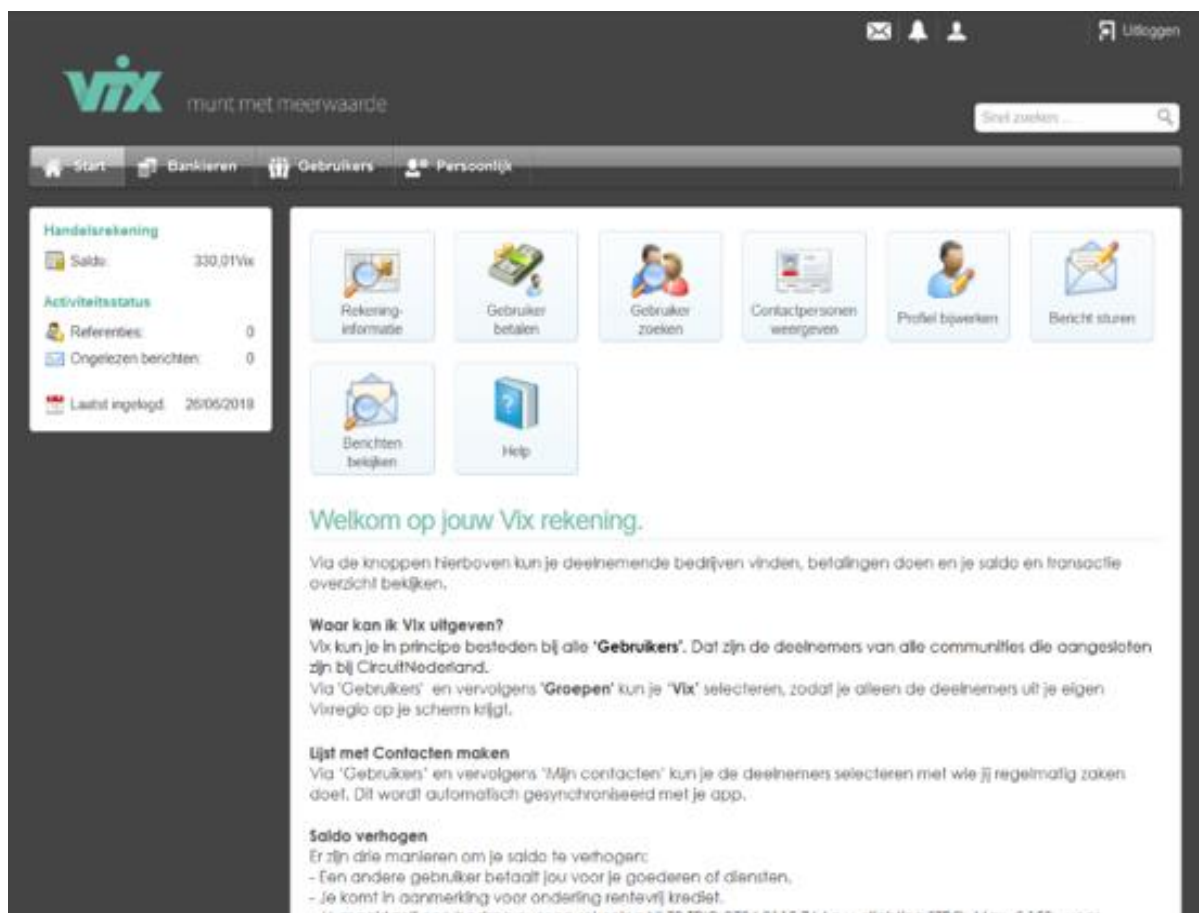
Uitloggen

vix munt met meerwaarde

Snel zoeken ...

Start Bankieren Gebruikers Persoonlijk

Handelsrekening
Saldo: 330,01Vix

Activiteitsstatus
Referenties: 0
Ongelezen berichten: 0

Laatst ingelogd: 26/06/2018

Rekening-informatie
Gebruiker betalen
Gebruiker zoeken
Contactpersonen weergeven
Profiel bijwerken
Bericht sturen
Berichten bekijken
Help

Welkom op jouw Vix rekening.

Via de knoppen hierboven kun je deelnemende bedrijven vinden, betalingen doen en je saldo en transactie overzicht bekijken.

Waar kan ik Vix uitgeven?
Vix kun je in principe besteden bij alle **'Gebruikers'**. Dat zijn de deelnemers van alle communities die aangesloten zijn bij CircuitNederland.
Via 'Gebruikers' en vervolgens **'Groepen'** kun je **'Vix'** selecteren, zodat je alleen de deelnemers uit je eigen Vixregio op je scherm krijgt.

Lijst met Contacten maken
Via 'Gebruikers' en vervolgens 'Mijn contacten' kun je de deelnemers selecteren met wie jij regelmatig zaken doet. Dit wordt automatisch gesynchroniseerd met je app.

Saldo verhogen
Er zijn drie manieren om je saldo te verhogen:
- Een andere gebruiker betaalt jou voor je goederen of diensten.
- Je komt in aanmerking voor onderling rentevrij krediet.
- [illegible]